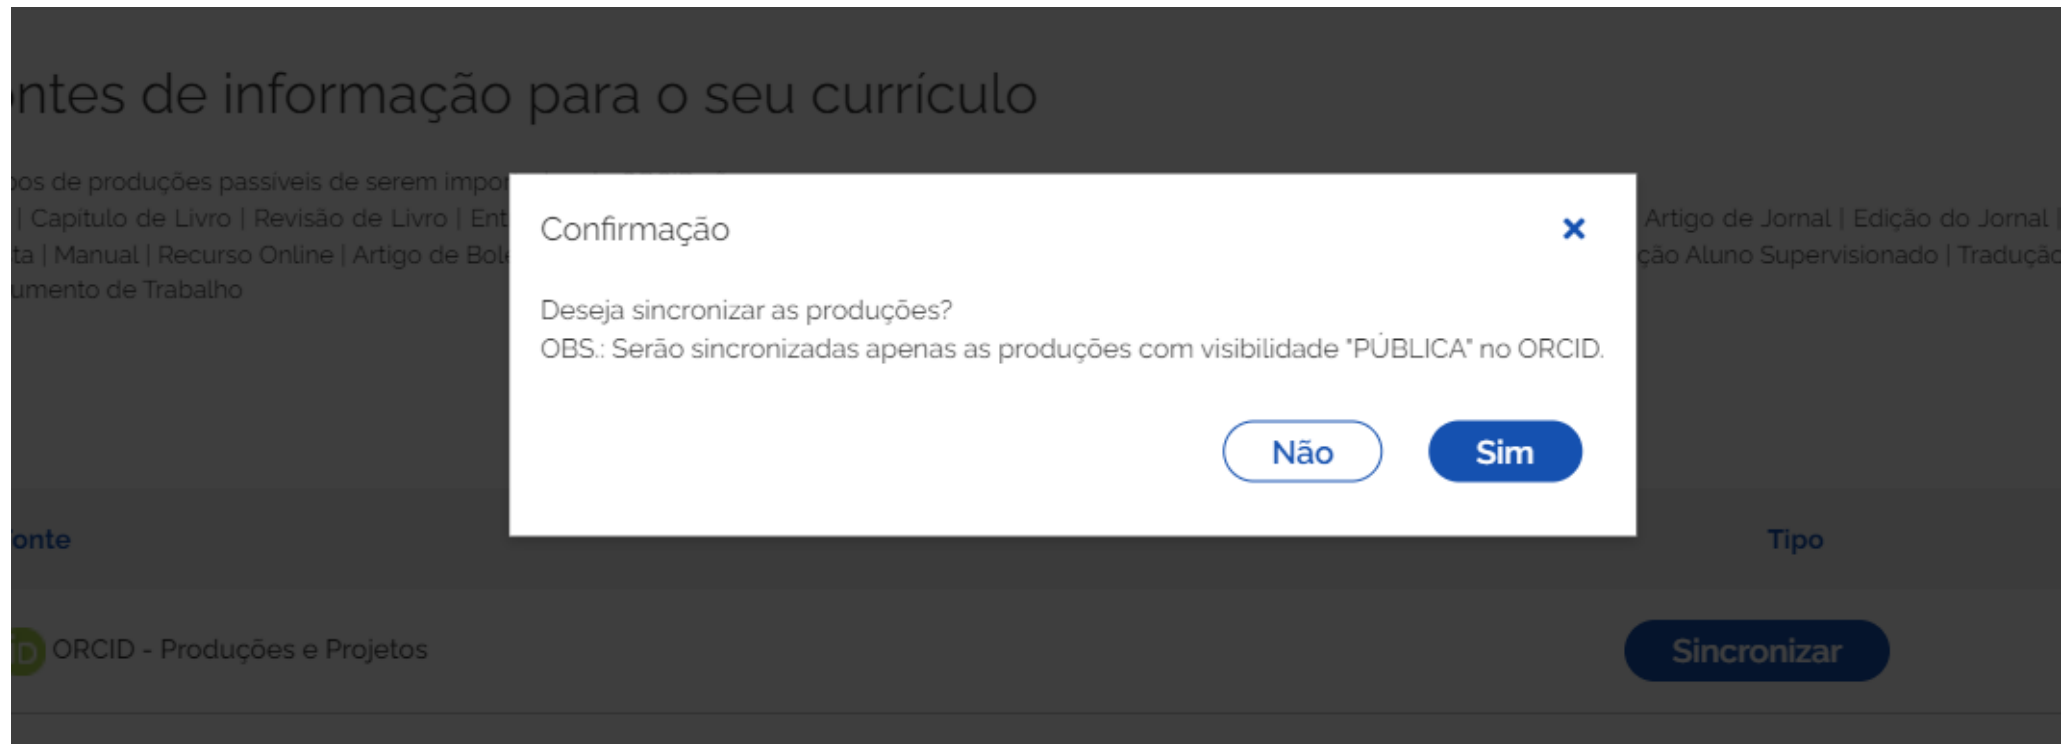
ntes de informação para o seu currículo

pos de produções passíveis de serem impor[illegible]
| Capítulo de Livro | Revisão de Livro | Ent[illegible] Artigo de Jornal | Edição do Jornal |
ta | Manual | Recurso Online | Artigo de Bol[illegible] ção Aluno Supervisionado | Traduçã
umento de Trabalho

Confirmação

×

Deseja sincronizar as produções?
OBS.: Serão sincronizadas apenas as produções com visibilidade "PÚBLICA" no ORCID.

Não

Sim

onte

Tipo

ORCID - Produções e Projetos

Sincronizar